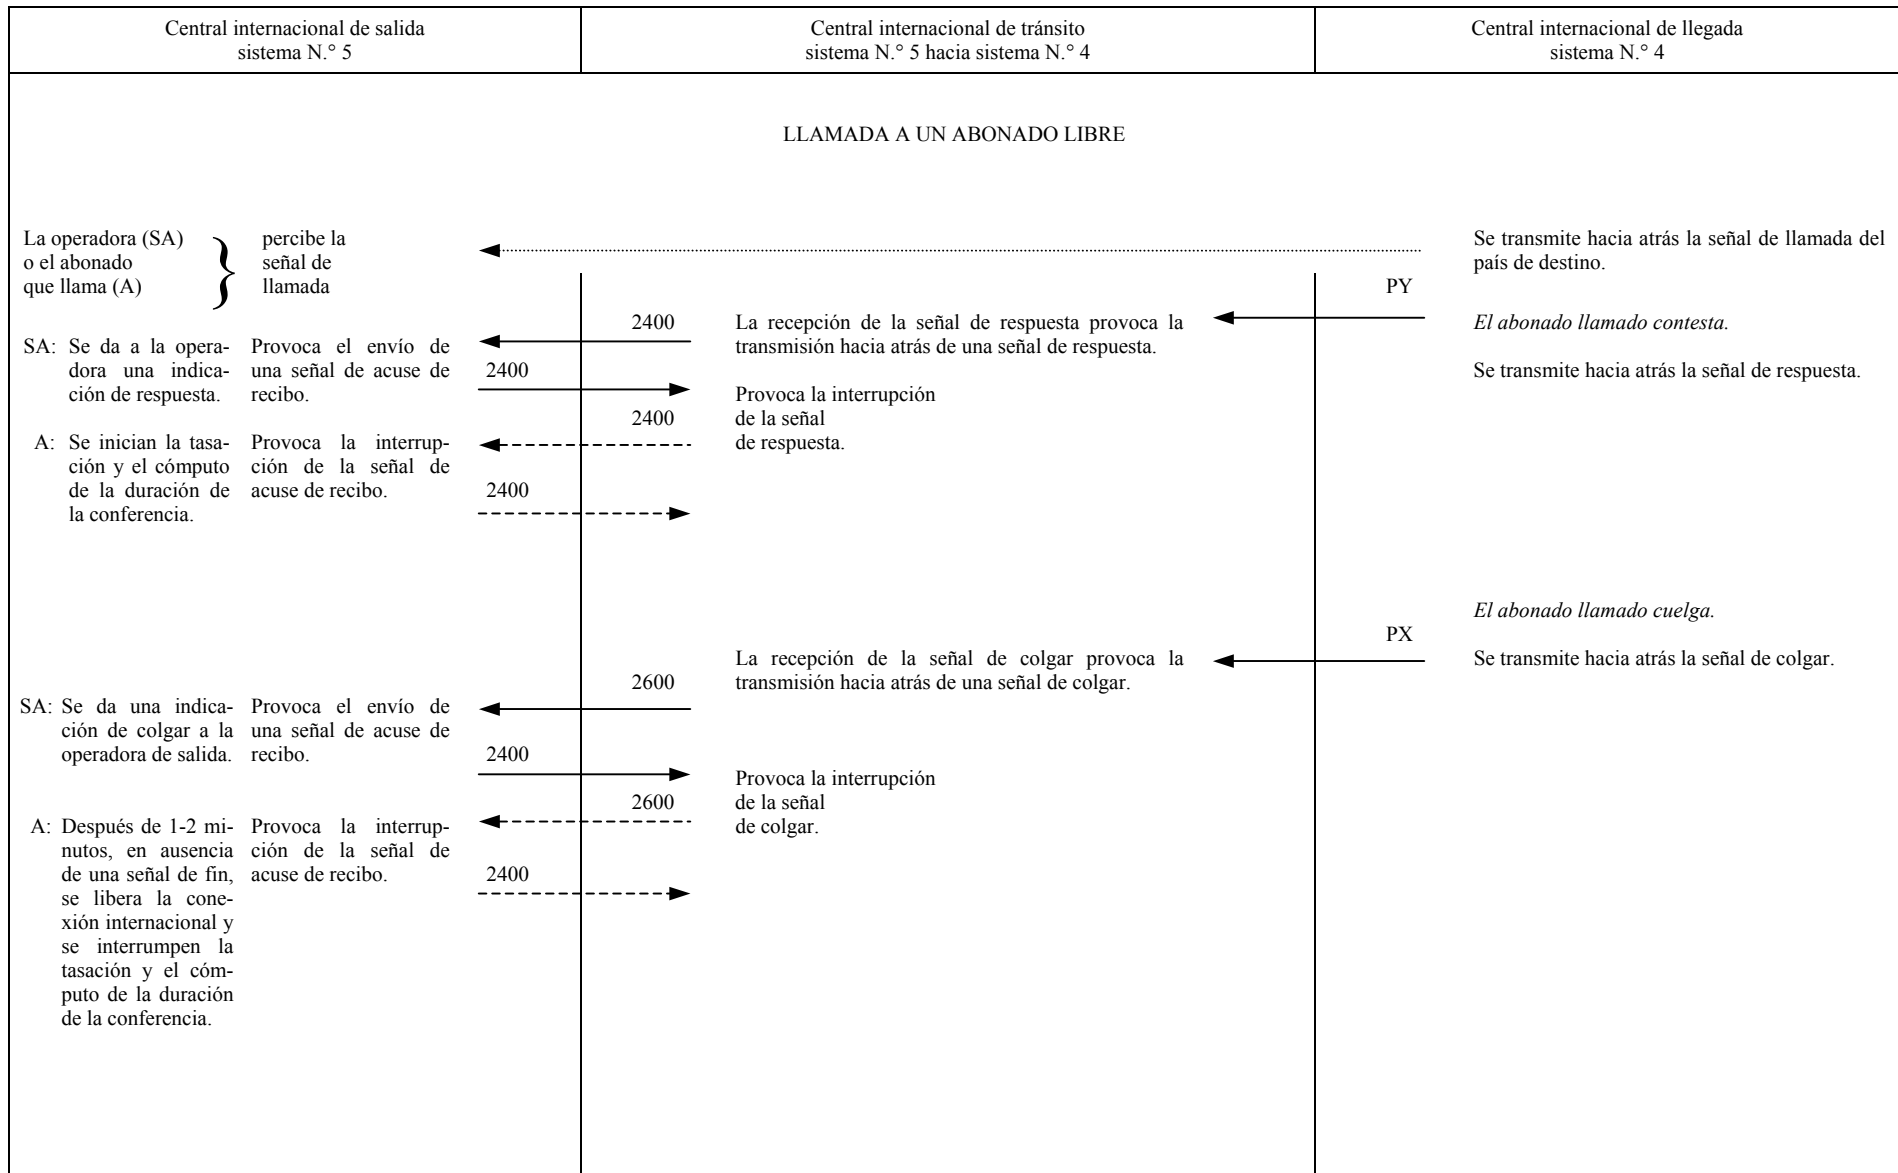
| Central internacional de salida sistema N.° 5 | Central internacional de tránsito sistema N.° 5 hacia sistema N.° 4 | Central internacional de llegada sistema N.° 4 |
|---|---|---|

LLAMADA A UN ABONADO LIBRE

La operadora (SA) o el abonado que llama (A) } percibe la señal de llamada

Se transmite hacia atrás la señal de llamada del país de destino.

PY

2400

La recepción de la señal de respuesta provoca la transmisión hacia atrás de una señal de respuesta.

*El abonado llamado contesta.*

SA: Se da a la operadora una indicación de respuesta.

Provoca el envío de una señal de acuse de recibo.

2400

Se transmite hacia atrás la señal de respuesta.

Provoca la interrupción de la señal de respuesta.

2400

A: Se inician la tasación y el cómputo de la duración de la conferencia.

Provoca la interrupción de la señal de acuse de recibo.

2400

*El abonado llamado cuelga.*

PX

La recepción de la señal de colgar provoca la transmisión hacia atrás de una señal de colgar.

Se transmite hacia atrás la señal de colgar.

2600

SA: Se da una indicación de colgar a la operadora de salida.

Provoca el envío de una señal de acuse de recibo.

2400

Provoca la interrupción de la señal de colgar.

2600

A: Después de 1-2 minutos, en ausencia de una señal de fin, se libera la conexión internacional y se interrumpen la tasación y el cómputo de la duración de la conferencia.

Provoca la interrupción de la señal de acuse de recibo.

2400